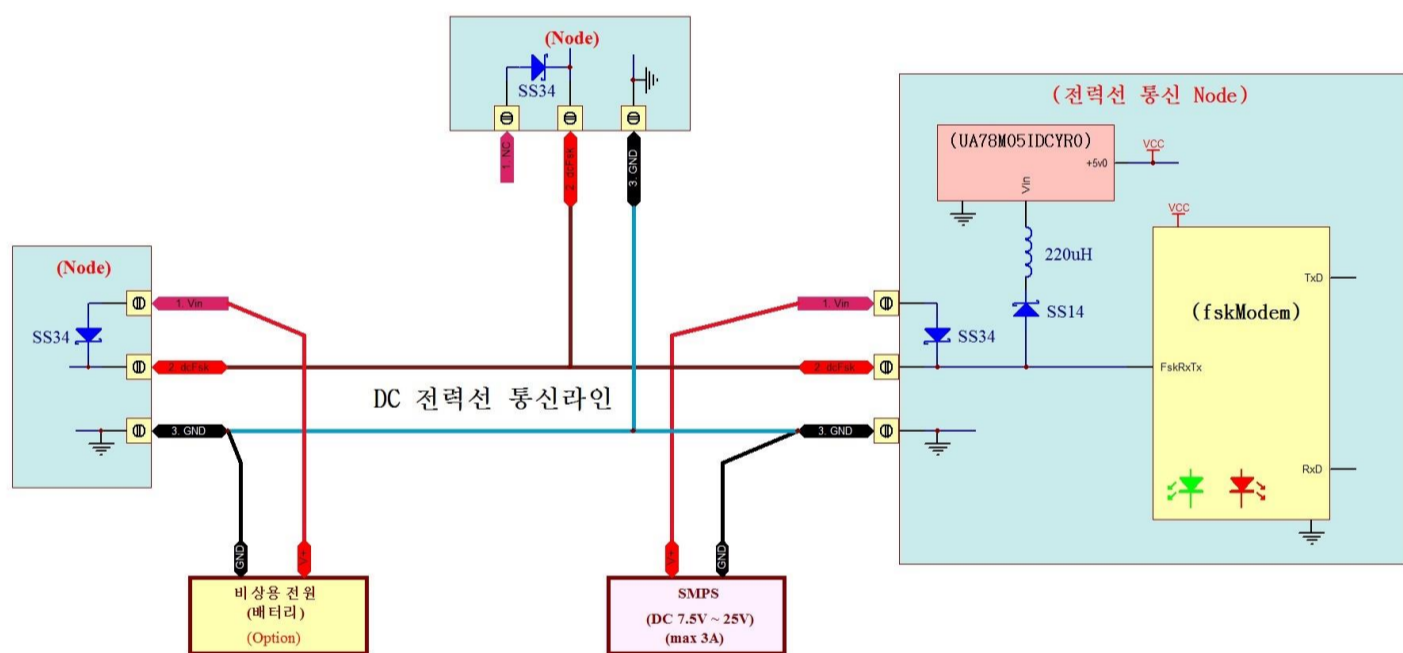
(Node)
SS34
1. NC
2. dcFsk
3. GND

(전력선 통신 Node)
(UA78M05IDCYR0)
+5v0
VCC
Vin
220uH
SS14
VCC
TxD
(fskModem)
FskRxTx
RxD
SS34
1. Vin
2. dcFsk
3. GND

(Node)
SS34
1. Vin
2. dcFsk
3. GND

DC 전력선 통신라인

GND
Vin
비상용 전원
(배터리)
(Option)

Vin
GND
SMPS
(DC 7.5V ~ 25V)
(max 3A)